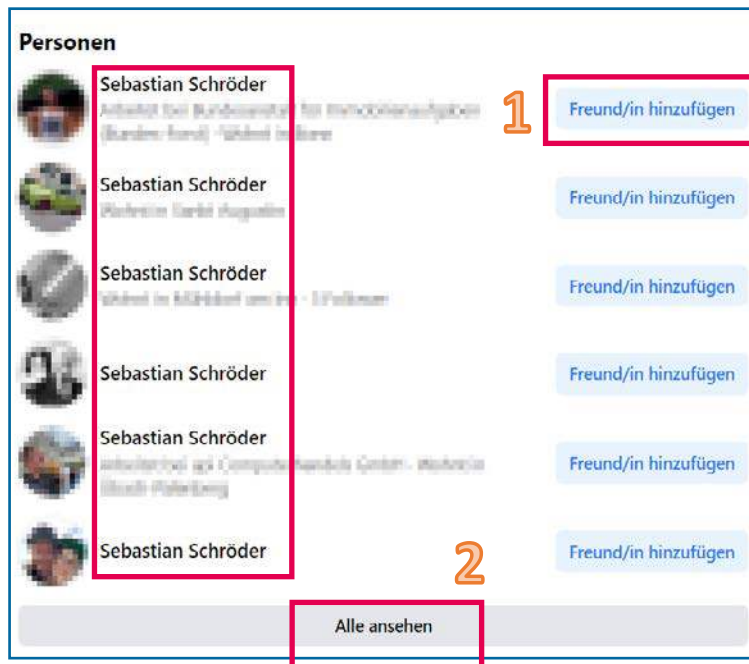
Personen

Sebastian Schröder
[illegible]

1

Freund/in hinzufügen

Sebastian Schröder
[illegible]

Freund/in hinzufügen

Sebastian Schröder
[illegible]

Freund/in hinzufügen

Sebastian Schröder

Freund/in hinzufügen

Sebastian Schröder
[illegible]

Freund/in hinzufügen

Sebastian Schröder

Freund/in hinzufügen

2

Alle ansehen